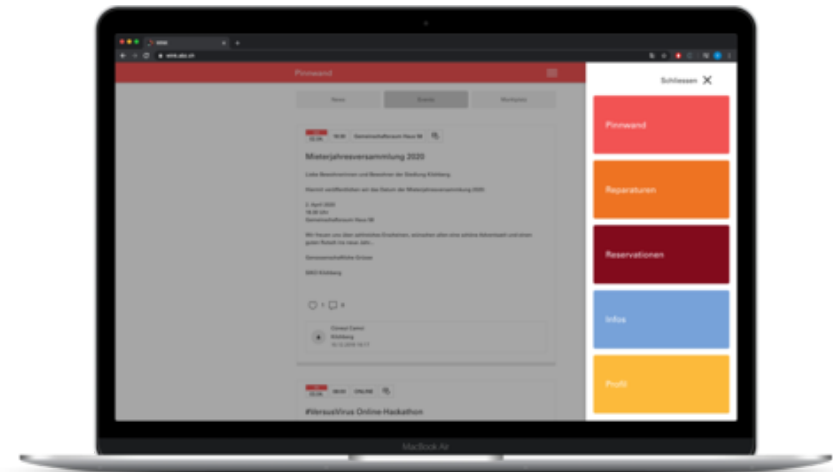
Pinnwand

Neu Events Marktplatz

18:30 Gemeinschaftsraum Haus 58

Mieterjahresversammlung 2020

Liebe Bewohnerinnen und Bewohner der Siedlung Kilchberg

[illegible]

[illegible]

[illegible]

Gemeinschaftliche Grüsse

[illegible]

1 0

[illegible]

ONLINE

#VersusVirus Online-Hackathon

Schliessen

Pinnwand

Reparaturen

Reservationen

Infos

Profil

MacBook Air